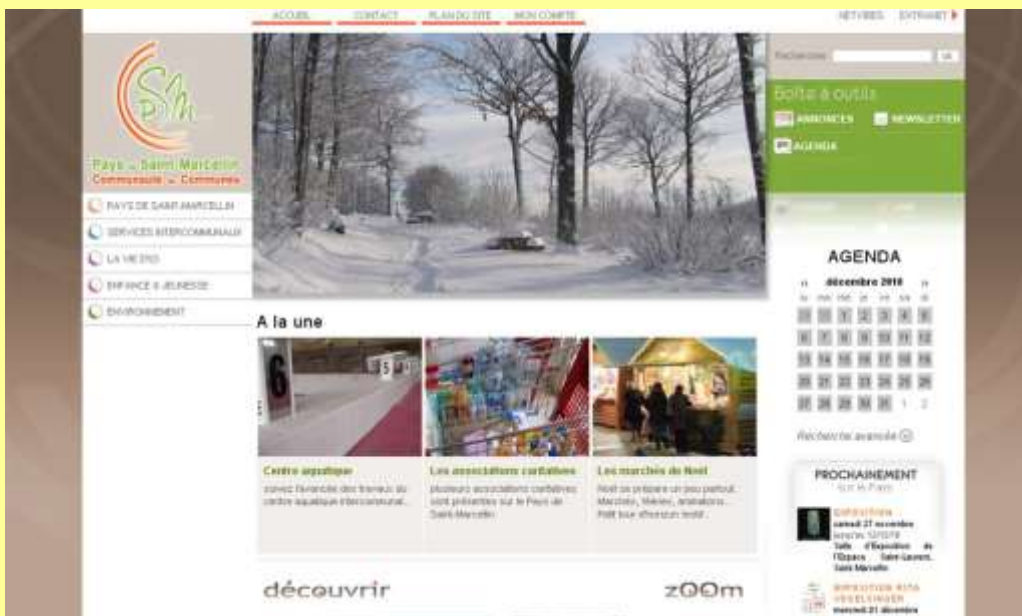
ACCUEIL CONTACT PLAN DU SITE MON COMPTE

NETVIBES EXTRANET

Pays de Saint Marcellin
Communauté de Communes

PAYS DE SAINT MARCELLIN
SERVICES INTERCOMMUNAUX
LA VIE EN
ENFANCE & JEUNESSE
ENVIRONNEMENT

Rechercher OK

Boîte à outils
ANNONCES NEWSLETTER
AGENDA

AGENDA
décembre 2010

| | | | | | | |
|---|---|---|---|---|---|---|
| 29 | 30 | 1 | 2 | 3 | 4 | 5 |
| 6 | 7 | 8 | 9 | 10 | 11 | 12 |
| 13 | 14 | 15 | 16 | 17 | 18 | 19 |
| 20 | 21 | 22 | 23 | 24 | 25 | 26 |
| 27 | 28 | 29 | 30 | 31 | 1 | 2 |

Recherche avancée

PROCHAINEMENT
sur le Pays

EXPOSITION
samedi 27 novembre
Salle d'Exposition de l'Espace Saint-Laurent, Saint-Marcellin

EXPOSITION RITA VESSLINGER
mercredi 01 décembre

A la une

Centre aquatique
suivez l'avancée des travaux du centre aquatique intercommunal...

Les associations caritatives
plusieurs associations caritatives sont présentes sur le Pays de Saint-Marcellin

Les marchés de Noël
Noël se prépare un peu partout. Marchés, féeries, animations... Petit tour d'horizon festif...

découvrir

zoom